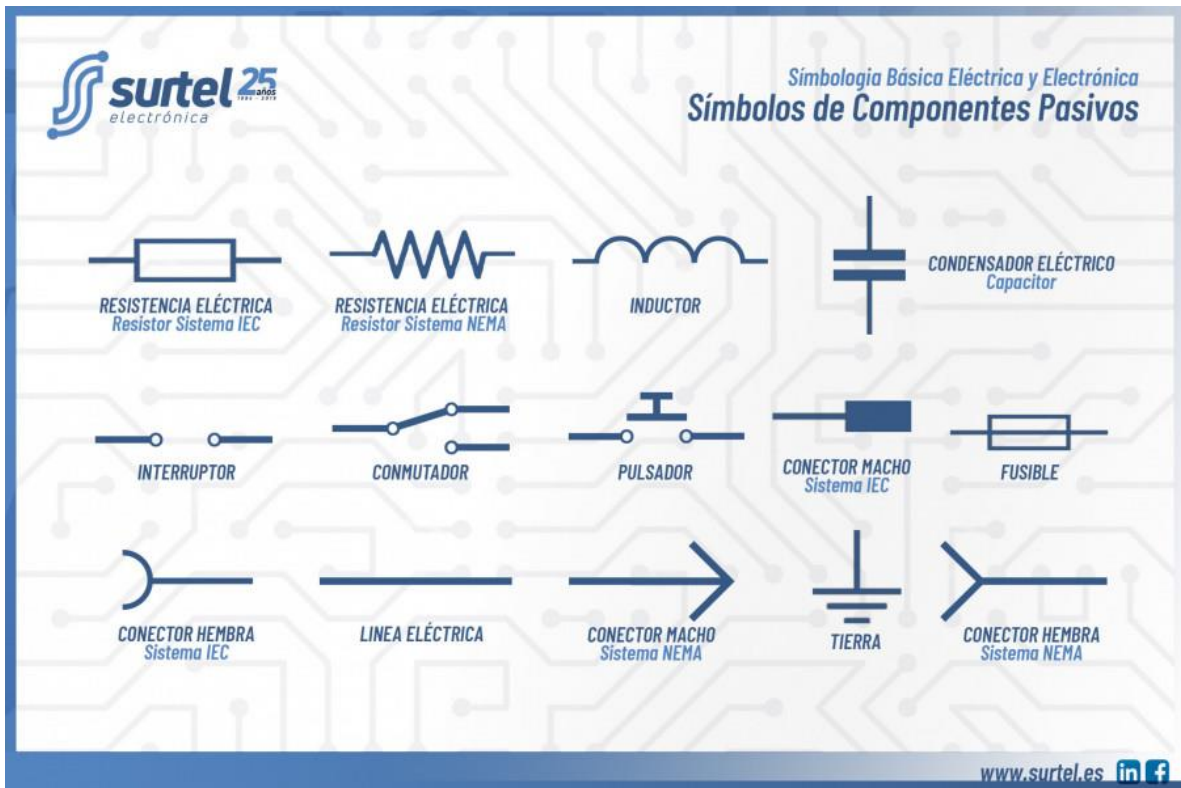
surtel 25 años 1994 - 2019
electrónica

Símbologia Básica Eléctrica y Electrónica
Símbolos de Componentes Pasivos

RESISTENCIA ELÉCTRICA
Resistor Sistema IEC

RESISTENCIA ELÉCTRICA
Resistor Sistema NEMA

INDUCTOR

CONDENSADOR ELÉCTRICO
Capacitor

INTERRUPTOR

CONMUTADOR

PULSADOR

CONECTOR MACHO
Sistema IEC

FUSIBLE

CONECTOR HEMBRA
Sistema IEC

LINEA ELÉCTRICA

CONECTOR MACHO
Sistema NEMA

TIERRA

CONECTOR HEMBRA
Sistema NEMA

www.surtel.es in f